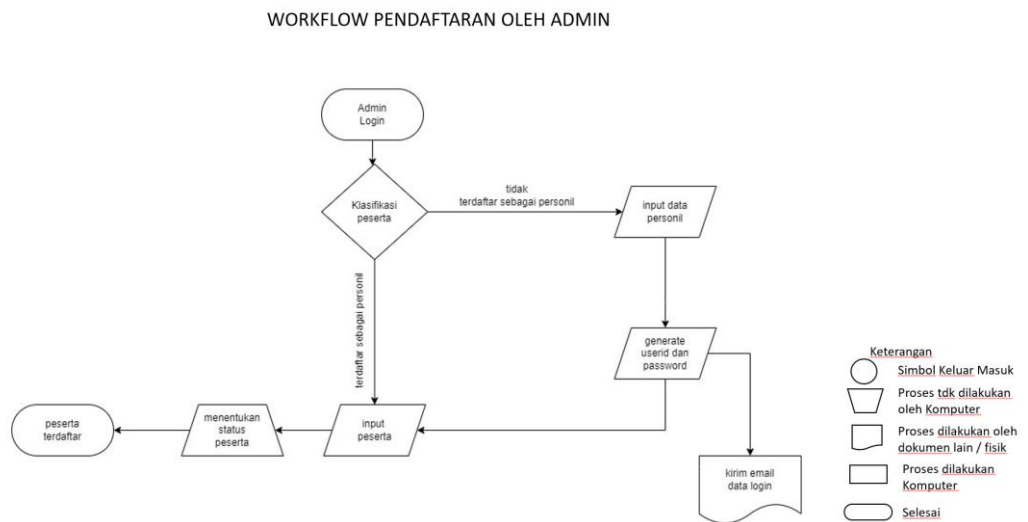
WORKFLOW PENDAFTARAN OLEH ADMIN

Admin Login

Klasifikasi peserta

tidak terdaftar sebagai personil

input data personil

terdaftar sebagai personil

generate userid dan password

peserta terdaftar

menentukan status peserta

input peserta

kirim email data login

Keterangan

Simbol Keluar Masuk

Proses tdk dilakukan oleh Komputer

Proses dilakukan oleh dokumen lain / fisik

Proses dilakukan Komputer

Selesai